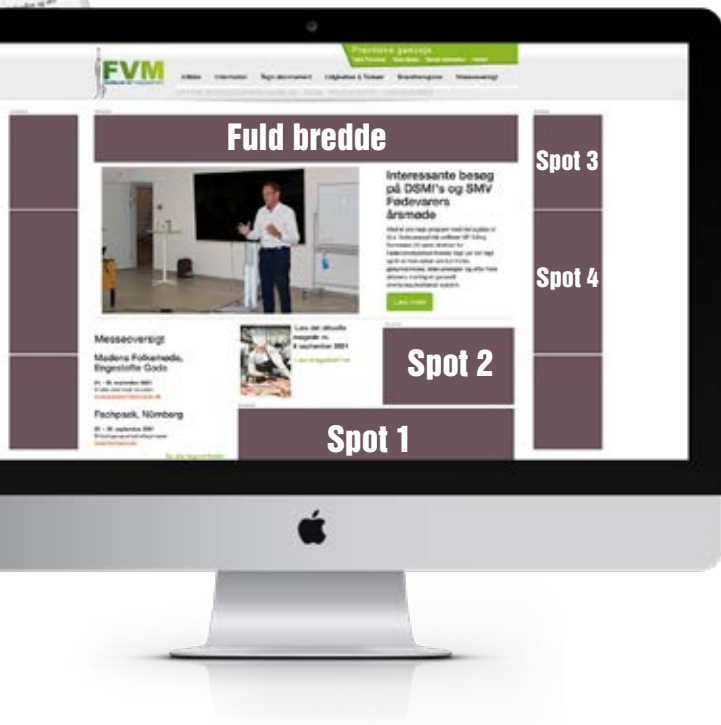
FVM

Praktiske genveje

Artikler Information Tegn abonnement Udgivelser & Tidsser Brancheregister Holdeservering!

Fuld bredde

Spot 3

Interessante besøg på DSMI's og SMV Fødevarers årsmøde

Læs mere

Spot 4

Messeoversigt

Madens Folkemøde, Engestofte Gods

Fischpack, Nürnberg

Læs det aktuelle magasin nr. 4 september 2021

Spot 2

Spot 1